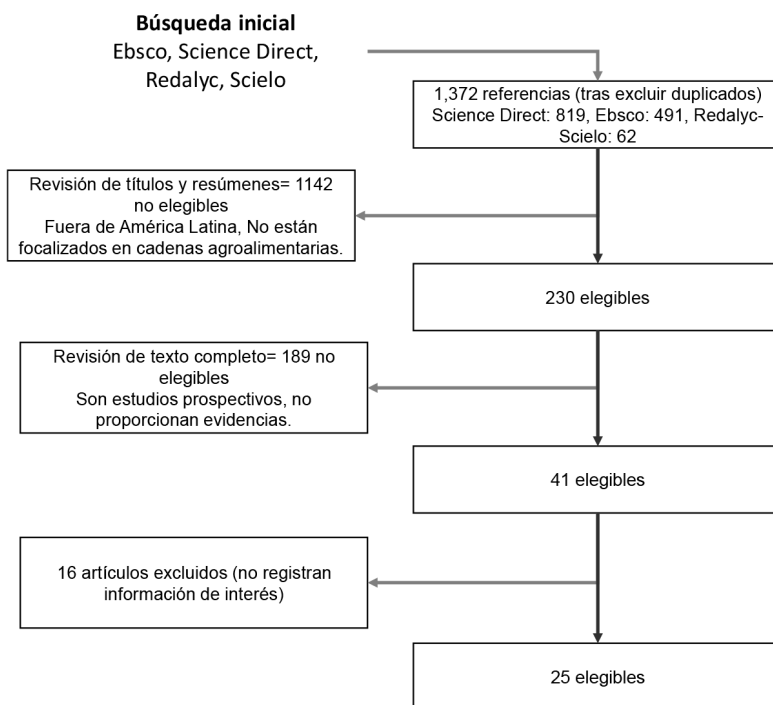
**Búsqueda inicial**
Ebsco, Science Direct, Redalyc, Scielo

1,372 referencias (tras excluir duplicados) Science Direct: 819, Ebsco: 491, Redalyc-Scielo: 62

Revisión de títulos y resúmenes= 1142 no elegibles
Fuera de América Latina, No están focalizados en cadenas agroalimentarias.

230 elegibles

Revisión de texto completo= 189 no elegibles
Son estudios prospectivos, no proporcionan evidencias.

41 elegibles

16 artículos excluidos (no registran información de interés)

25 elegibles